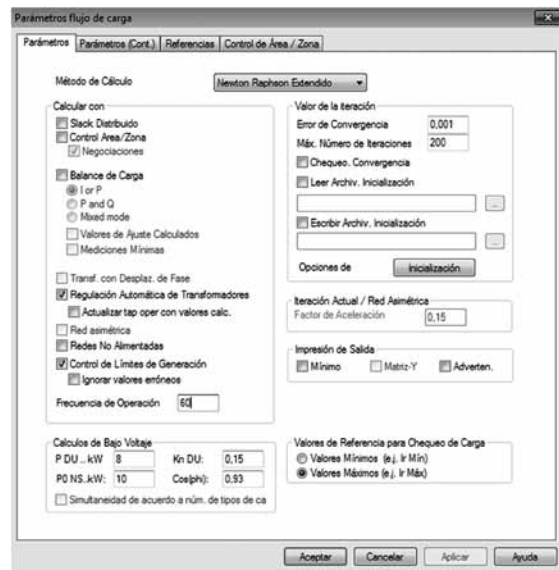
Parámetros flujo de carga

Parámetros | Parámetros (Cont.) | Referencias | Control de Área / Zona

Método de Cálculo
Newton Raphson Extendido

Calcular con
Slack Distribuido
Control Area/Zona
Negociaciones
Balance de Carga
I or P
P and Q
Mixed mode
Valores de Ajuste Calculados
Mediciones Mínimas
Transf. con Desplaz. de Fase
Regulación Automática de Transformadores
Actualizar tap oper con valores calc.
Red asimétrica
Redes No Alimentadas
Control de Límites de Generación
Ignorar valores erróneos
Frecuencia de Operación 60

Valor de la Iteración
Error de Convergencia 0,001
Máx. Número de Iteraciones 200
Chequeo. Convergencia
Leer Archiv. Inicialización
...
Escribir Archiv. Inicialización
...
Opciones de Inicialización

Iteración Actual / Red Asimétrica
Factor de Aceleración 0,15

Impresión de Salida
Mínimo
Matriz-Y
Adverten.

Calculos de Bajo Voltaje
P DU.. kW 8
Kn DU: 0,15
P0 NS..kW: 10
Cos(phi): 0,93
Simultaneidad de acuerdo a núm. de tipos de ca

Valores de Referencia para Chequeo de Carga
Valores Mínimos (e.j. Ir Mín)
Valores Máximos (e.j. Ir Máx)

Aceptar | Cancelar | Aplicar | Ayuda